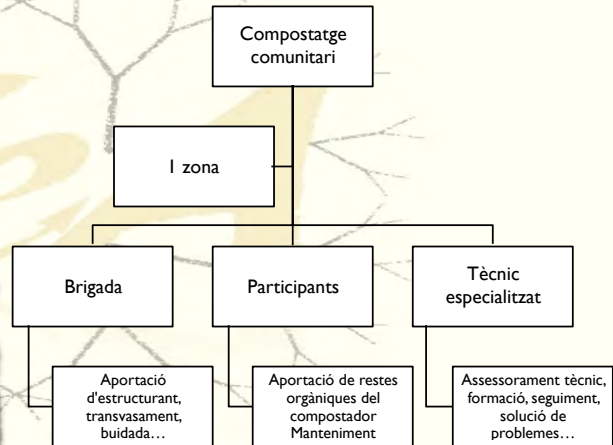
Compostatge comunitari

1 zona

Brigada

Participants

Tècnic especialitzat

Aportació d'estructurant, transvasament, buidada…

Aportació de restes orgàniques del compostador
Manteniment

Assessorament tècnic, formació, seguiment, solució de problemes…